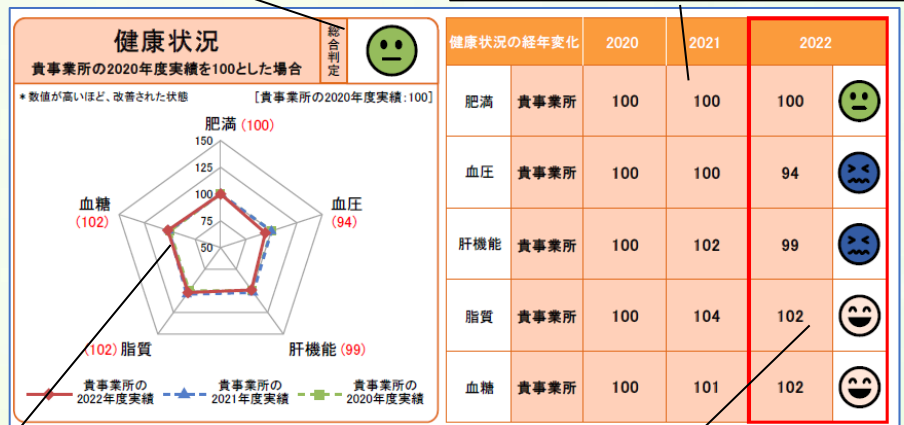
健康状況
貴事業所の2020年度実績を100とした場合

総合判定

＊数値が高いほど、改善された状態

［貴事業所の2020年度実績：100］

肥満（100）

150
125
100
75
50

血糖（102）

血圧（94）

（102）脂質

肝機能（99）

貴事業所の2022年度実績
貴事業所の2021年度実績
貴事業所の2020年度実績

| 健康状況の経年変化 | | 2020 | 2021 | 2022 | |
|---|---|---|---|---|---|
| 肥満 | 貴事業所 | 100 | 100 | 100 | |
| 血圧 | 貴事業所 | 100 | 100 | 94 | |
| 肝機能 | 貴事業所 | 100 | 102 | 99 | |
| 脂質 | 貴事業所 | 100 | 104 | 102 | |
| 血糖 | 貴事業所 | 100 | 101 | 102 | |